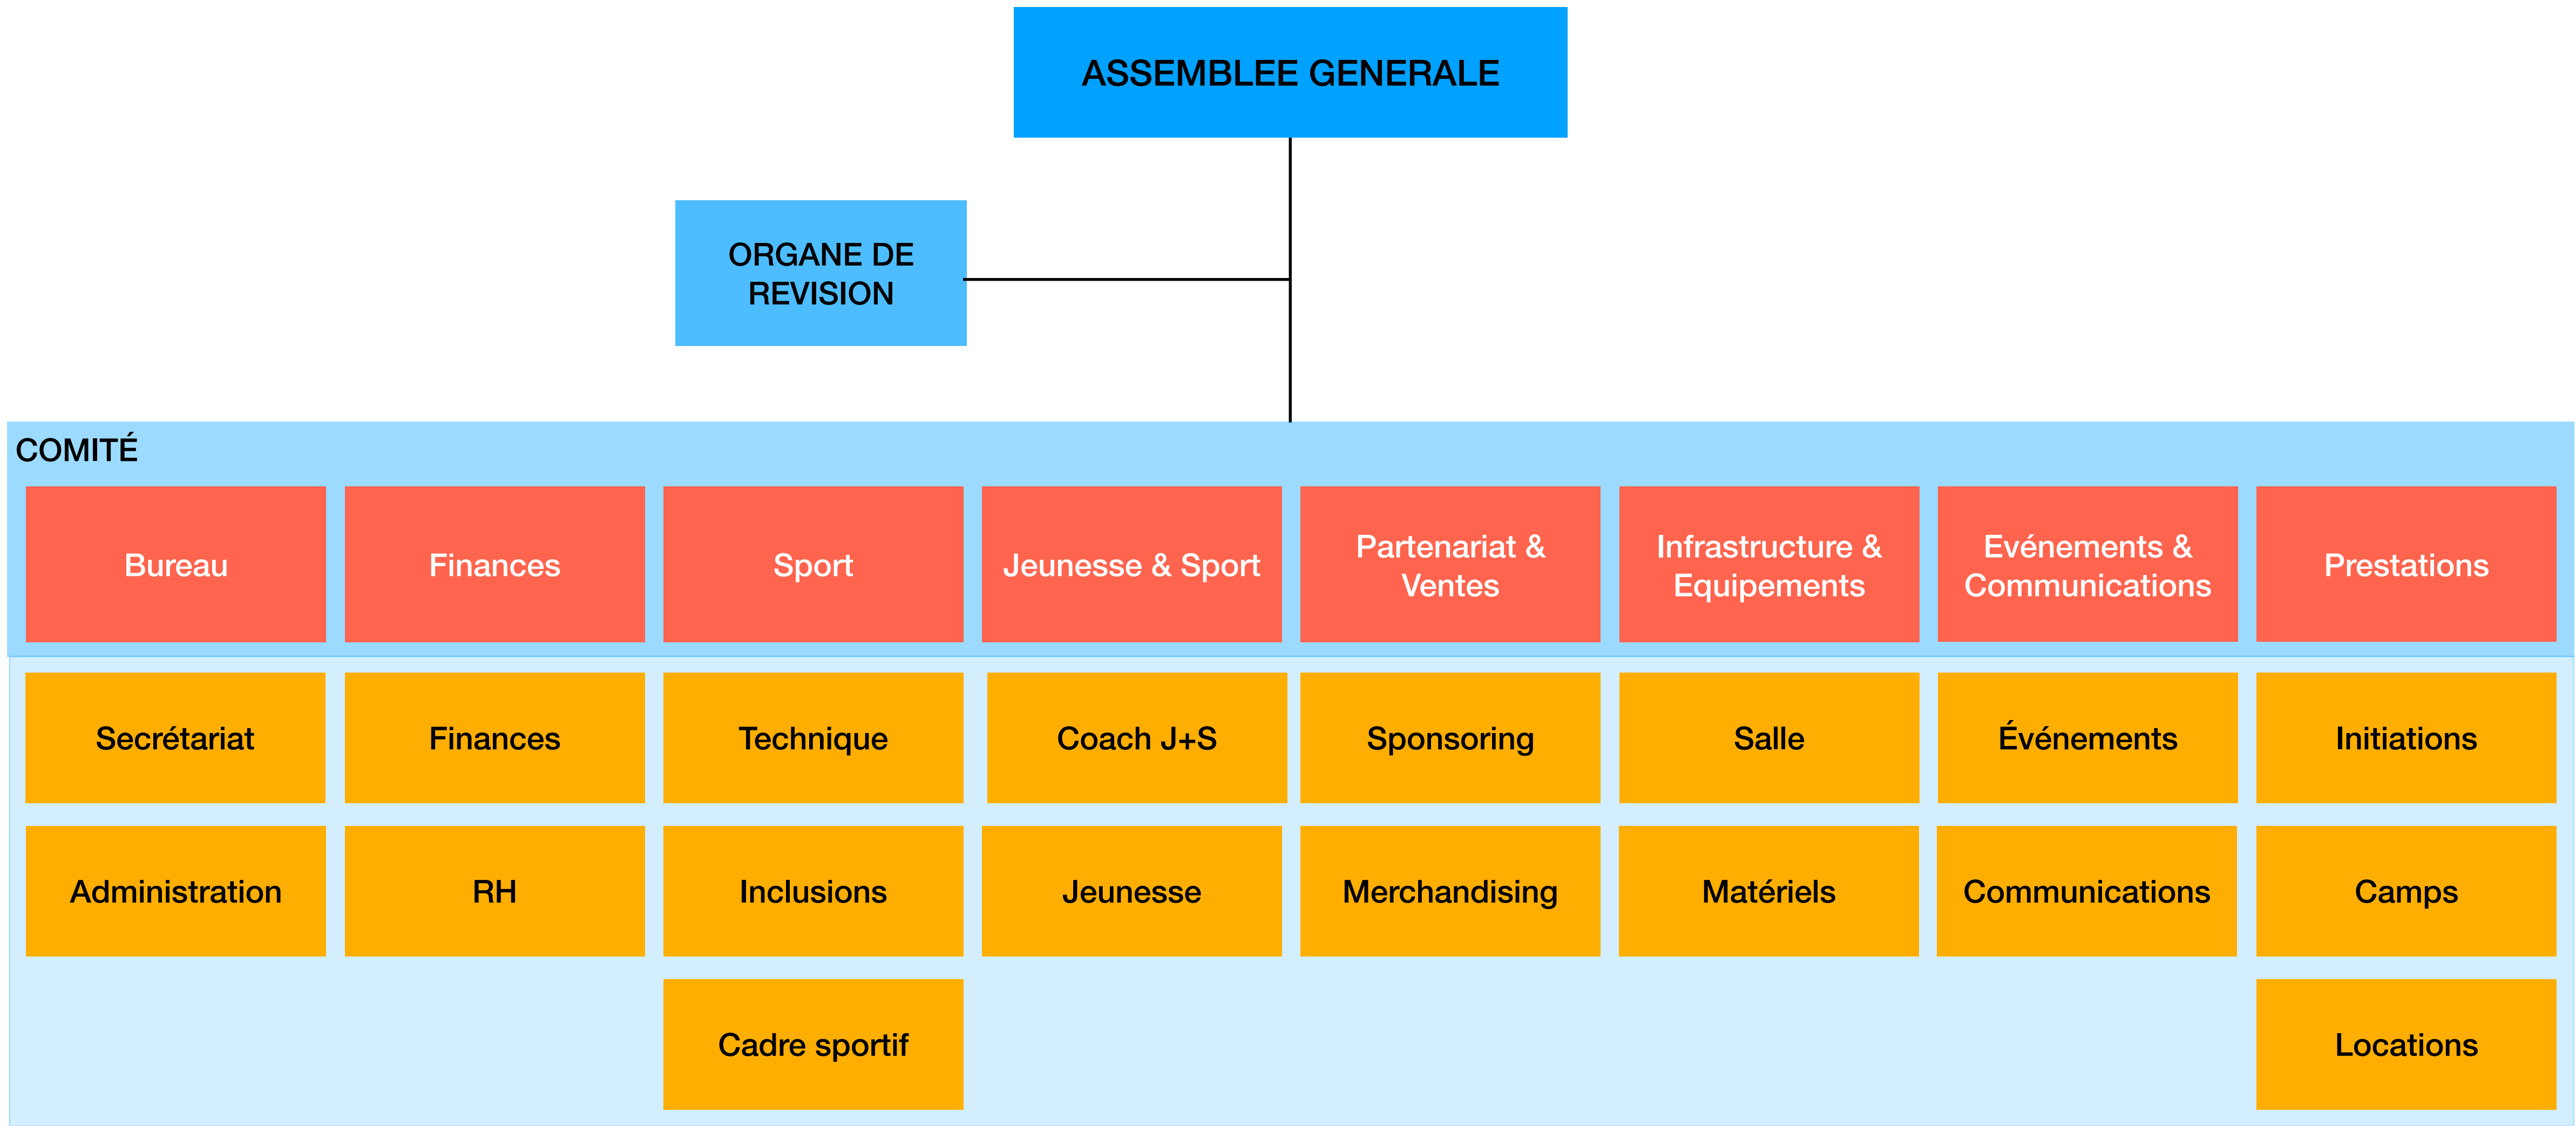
ASSEMBLEE GENERALE

ORGANE DE REVISION

COMITÉ

| Bureau | Finances | Sport | Jeunesse & Sport | Partenariat & Ventes | Infrastructure & Equipements | Evénements & Communications | Prestations |
|---|---|---|---|---|---|---|---|
| Secrétariat | Finances | Technique | Coach J+S | Sponsoring | Salle | Événements | Initiations |
| Administration | RH | Inclusions | Jeunesse | Merchandising | Matériels | Communications | Camps |
| | | Cadre sportif | | | | | Locations |